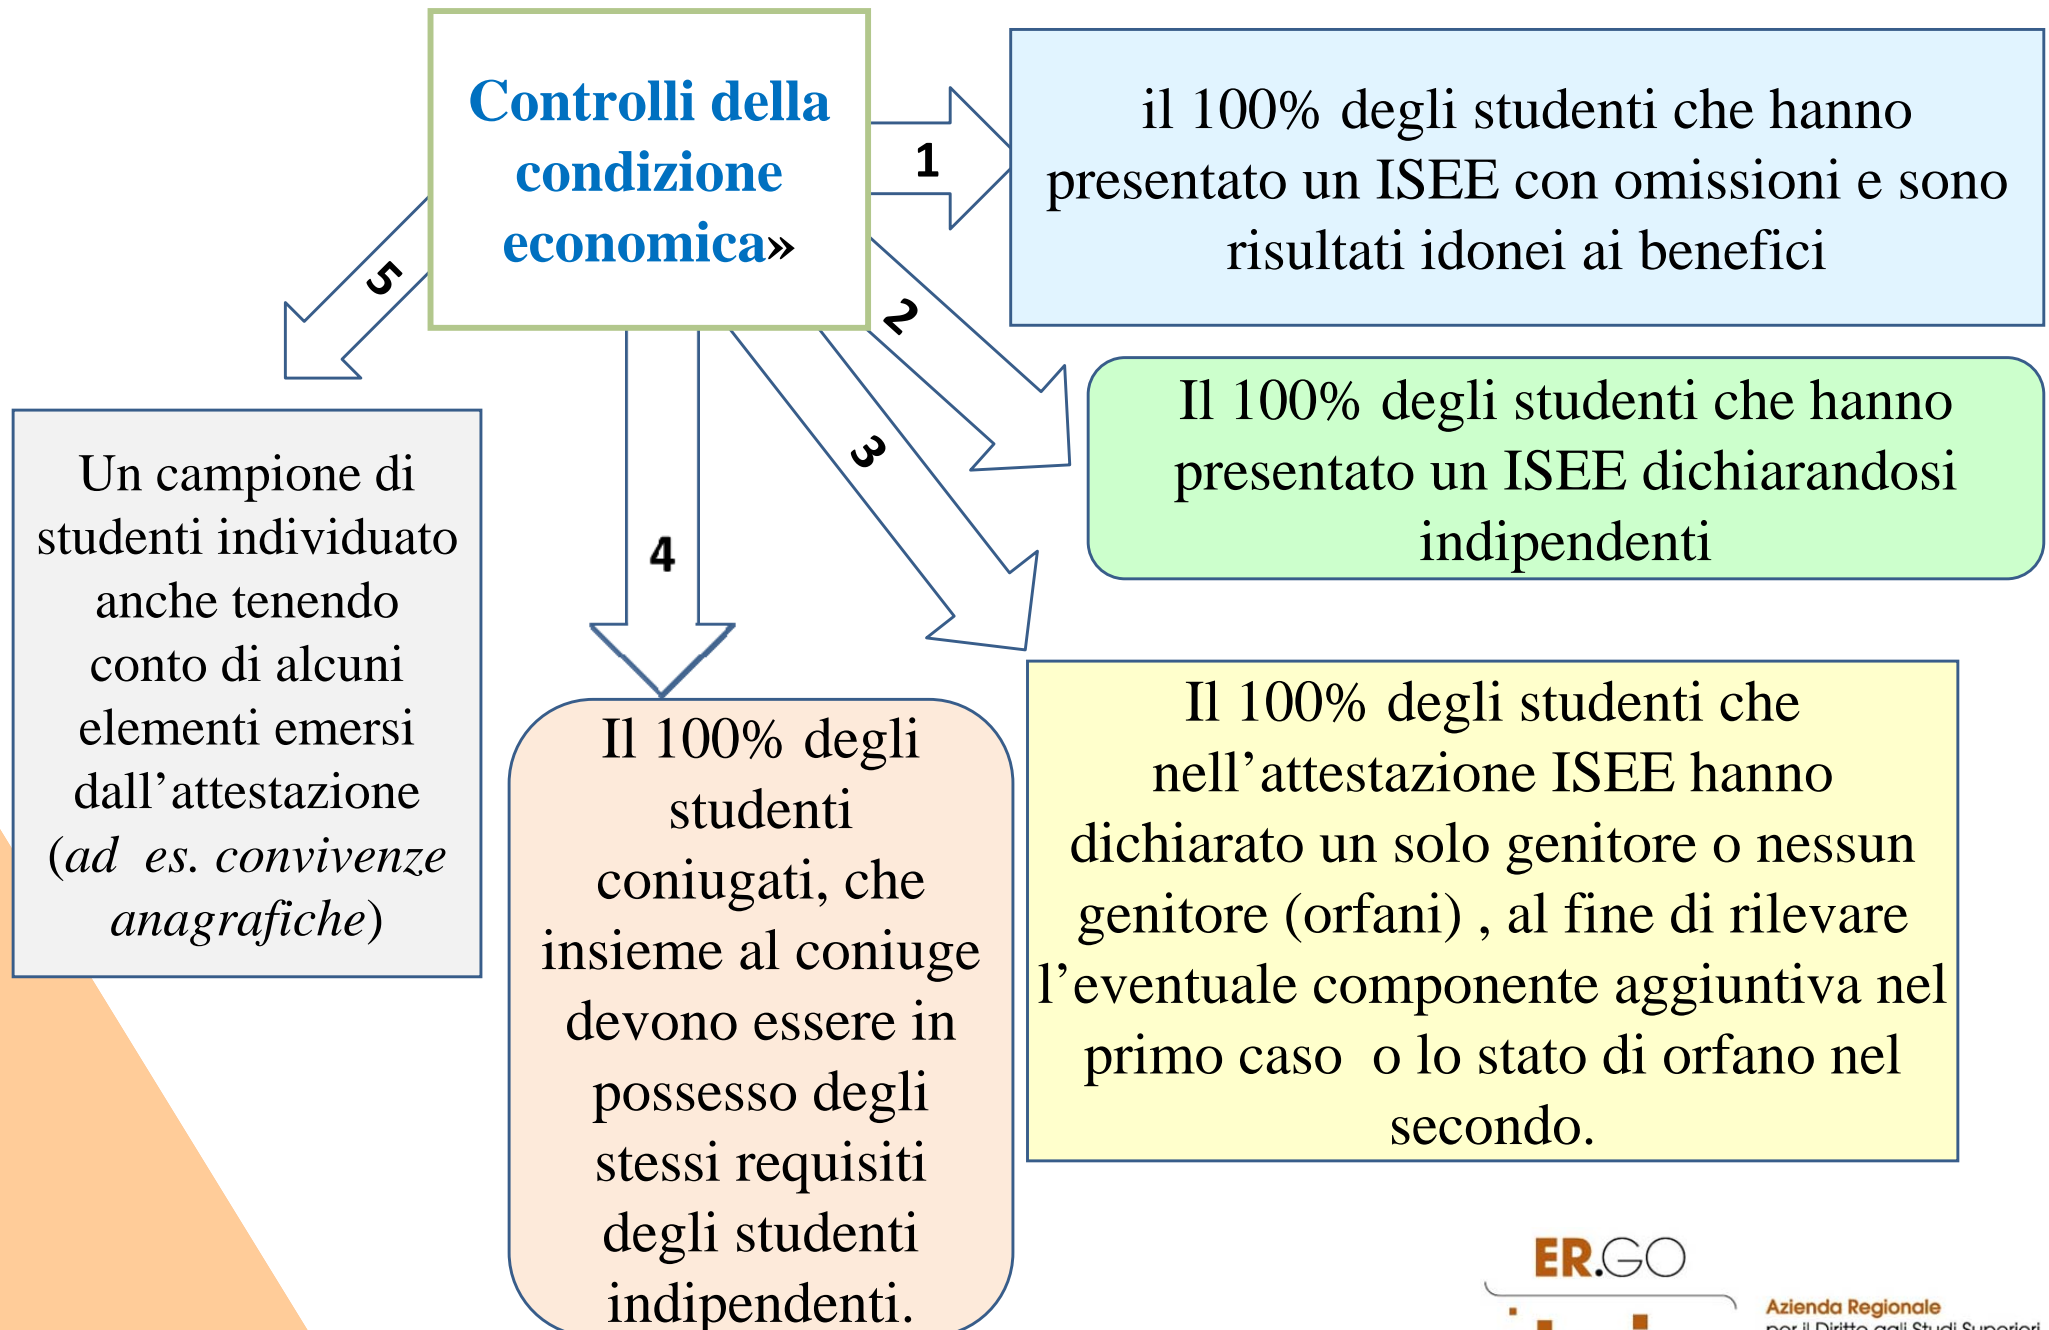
Controlli della condizione economica»

1

il 100% degli studenti che hanno presentato un ISEE con omissioni e sono risultati idonei ai benefici

2

Il 100% degli studenti che hanno presentato un ISEE dichiarandosi indipendenti

3

Il 100% degli studenti che nell'attestazione ISEE hanno dichiarato un solo genitore o nessun genitore (orfani) , al fine di rilevare l'eventuale componente aggiuntiva nel primo caso o lo stato di orfano nel secondo.

4

Il 100% degli studenti coniugati, che insieme al coniuge devono essere in possesso degli stessi requisiti degli studenti indipendenti.

5

Un campione di studenti individuato anche tenendo conto di alcuni elementi emersi dall'attestazione (*ad es. convivenze anagrafiche*)

ER.GO

Azienda Regionale
per il Diritto agli Studi Superiori